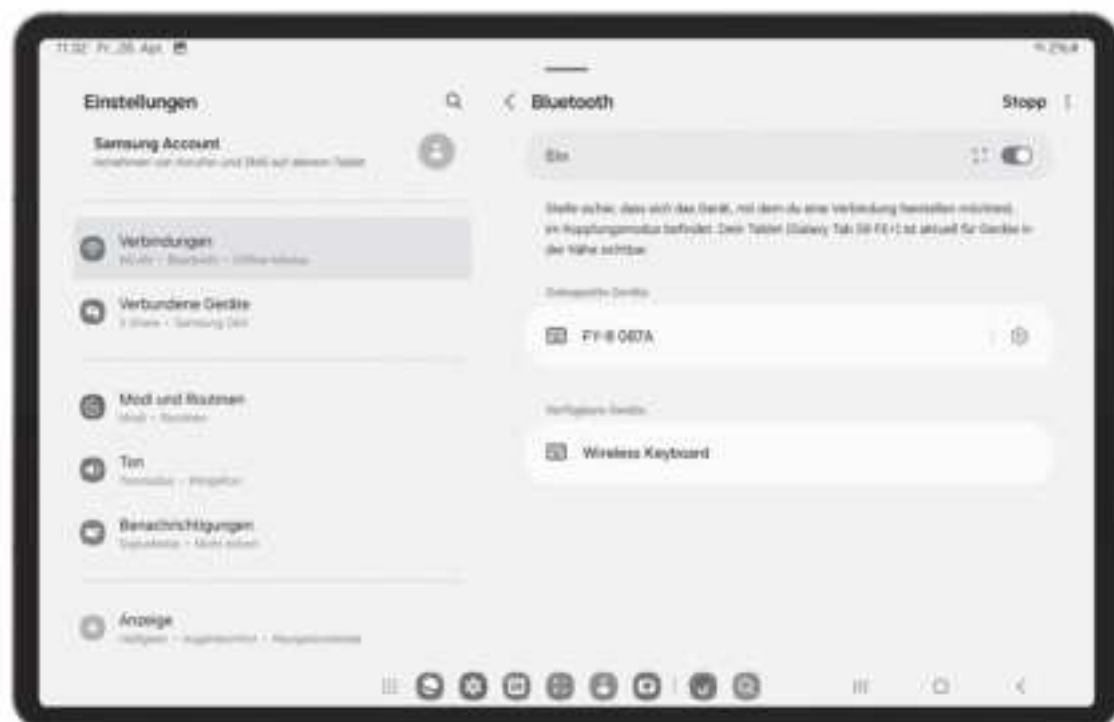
11:32 Fr. 26. Apr. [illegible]

Einstellungen

Samsung Account
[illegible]

Verbindungen
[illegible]

Verbundene Geräte
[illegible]

Modi und Routinen
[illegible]

Ton
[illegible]

Benachrichtigungen
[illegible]

Anzeige
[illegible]

Bluetooth

Stopp

Ein

Stelle sicher, dass sich das Gerät, mit dem du eine Verbindung herstellen möchtest, im Kopplungsmodus befindet. Dein Tablet (Galaxy Tab S9 FE+) ist aktuell für Geräte in der Nähe sichtbar.

Gekoppelte Geräte

FY-8 087A

Verfügbare Geräte

Wireless Keyboard